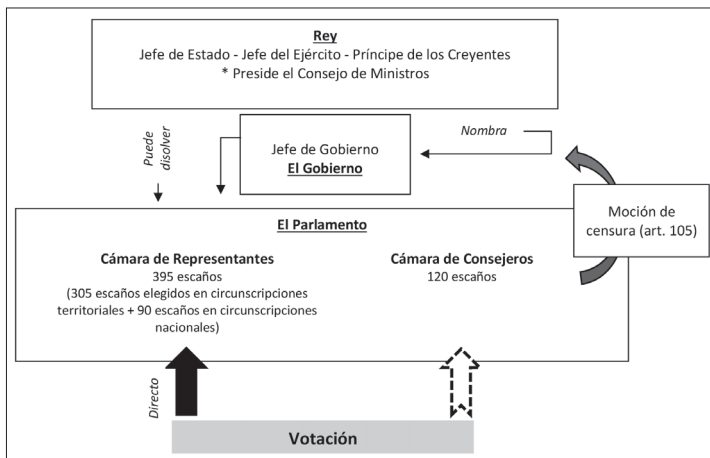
Rey
Jefe de Estado - Jefe del Ejército - Príncipe de los Creyentes
* Preside el Consejo de Ministros

Puede disolver

Jefe de Gobierno
El Gobierno

Nombra

Moción de censura (art. 105)

El Parlamento

Cámara de Representantes
395 escaños
(305 escaños elegidos en circunscripciones territoriales + 90 escaños en circunscripciones nacionales)

Cámara de Consejeros
120 escaños

Directo

Votación